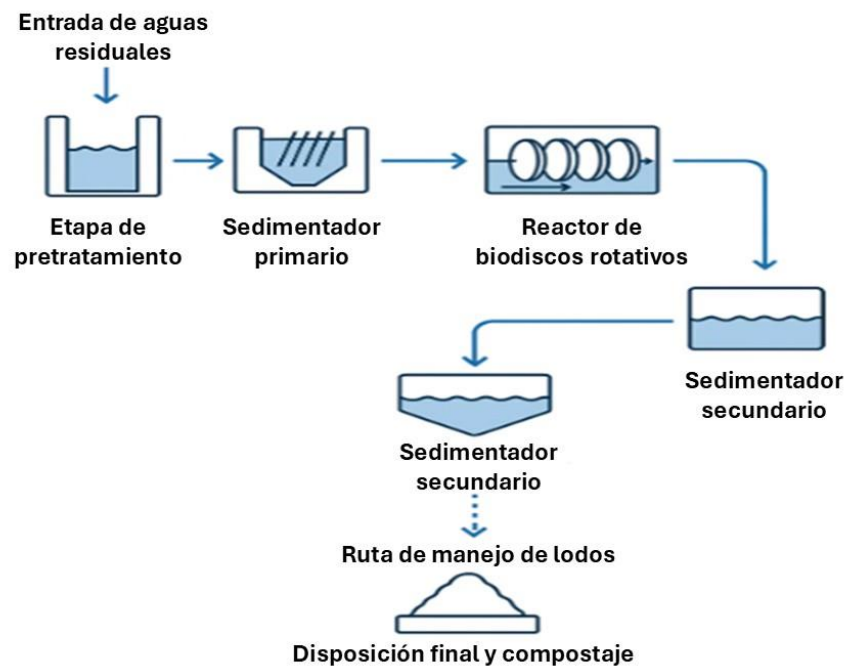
Entrada de aguas residuales

Etapa de pretratamiento

Sedimentador primario

Reactor de biodiscos rotativos

Sedimentador secundario

Sedimentador secundario

Ruta de manejo de lodos

Disposición final y compostaje